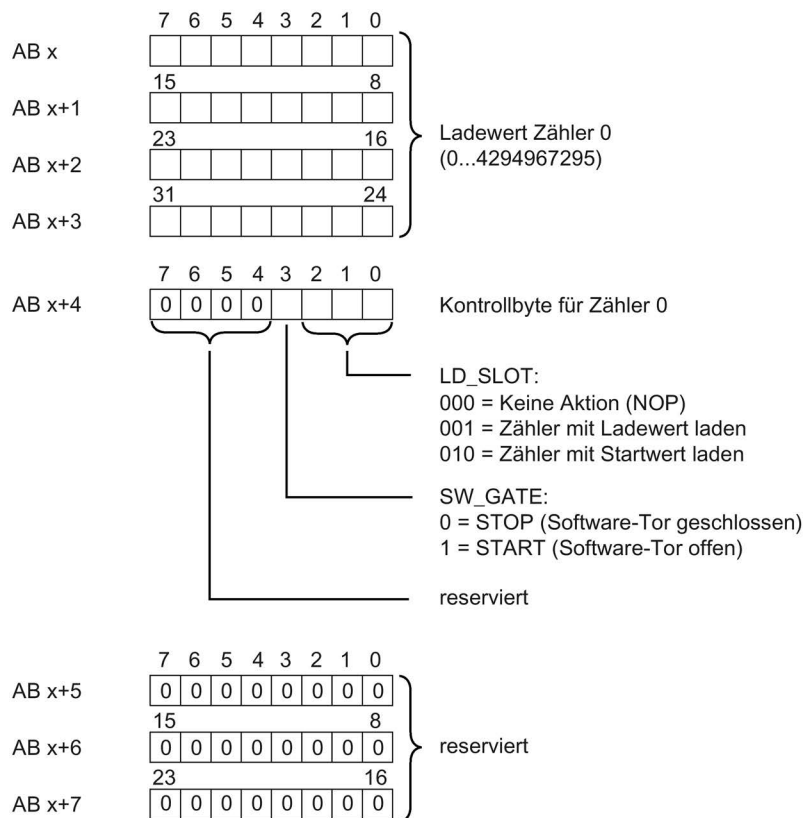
7 6 5 4 3 2 1 0

AB x

15 8

AB x+1

23 16

AB x+2

31 24

AB x+3

Ladewert Zähler 0
(0...4294967295)

7 6 5 4 3 2 1 0

AB x+4

| 0 | 0 | 0 | 0 | | | | |
|---|---|---|---|---|---|---|---|

Kontrollbyte für Zähler 0

LD_SLOT:
000 = Keine Aktion (NOP)
001 = Zähler mit Ladewert laden
010 = Zähler mit Startwert laden

SW_GATE:
0 = STOP (Software-Tor geschlossen)
1 = START (Software-Tor offen)

reserviert

7 6 5 4 3 2 1 0

AB x+5

| 0 | 0 | 0 | 0 | 0 | 0 | 0 | 0 |
|---|---|---|---|---|---|---|---|

15 8

AB x+6

| 0 | 0 | 0 | 0 | 0 | 0 | 0 | 0 |
|---|---|---|---|---|---|---|---|

23 16

AB x+7

| 0 | 0 | 0 | 0 | 0 | 0 | 0 | 0 |
|---|---|---|---|---|---|---|---|

reserviert